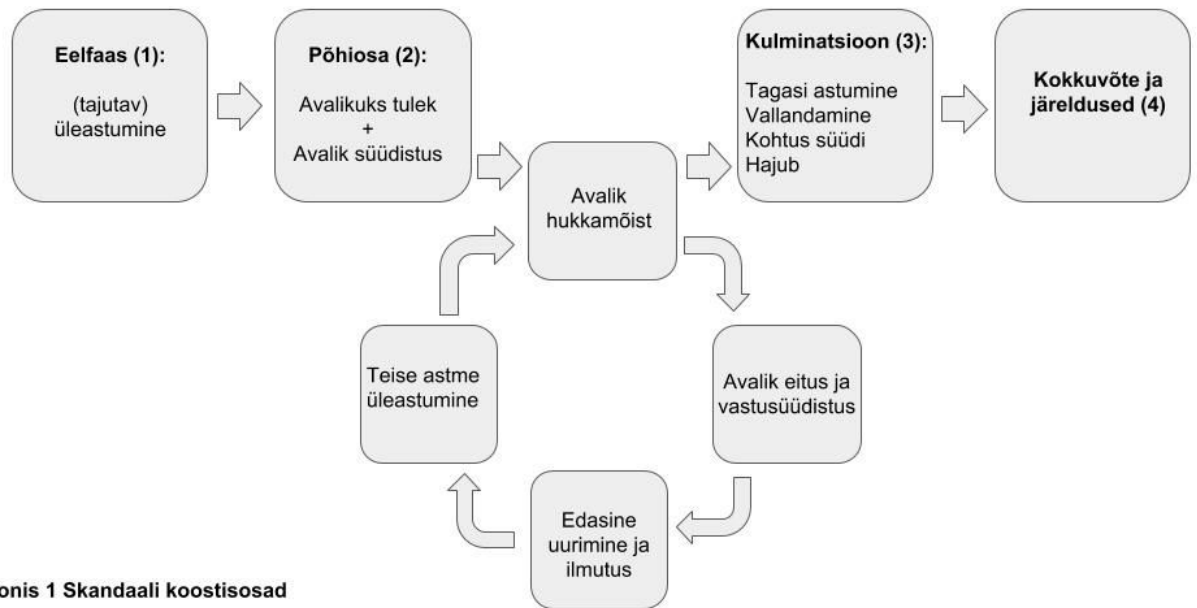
Eelfaas (1):

(tajutav) üleastumine

Põhiosa (2):

Avalikuks tulek
+
Avalik süüdistus

Avalik hukkamõist

Kulminatsioon (3):

Tagasi astumine
Vallandamine
Kohtus süüdi
Hajub

Kokkuvõte ja järeldused (4)

Avalik eitus ja vastusüüdistus

Edasine uurimine ja ilmutus

Teise astme üleastumine

onis 1 Skandaali koostisosad